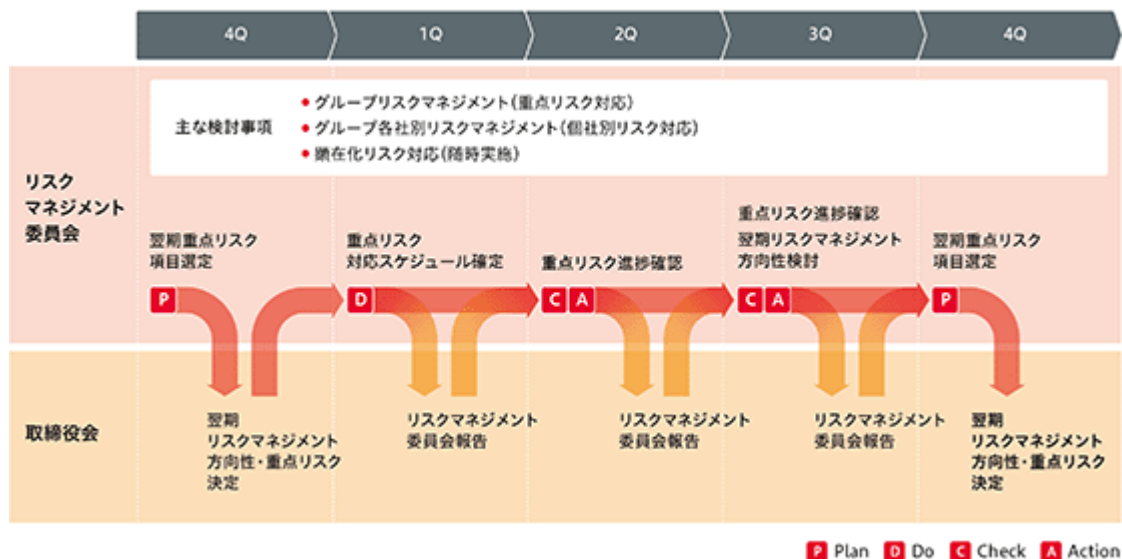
4Q 1Q 2Q 3Q 4Q

リスクマネジメント委員会

主な検討事項
• グループリスクマネジメント(重点リスク対応)
• グループ各社別リスクマネジメント(個社別リスク対応)
• 顕在化リスク対応(随時実施)

翌期重点リスク項目選定

P

重点リスク対応スケジュール確定

D

重点リスク進捗確認

C A

重点リスク進捗確認
翌期リスクマネジメント方向性検討

C A

翌期重点リスク項目選定

P

取締役会

翌期リスクマネジメント方向性・重点リスク決定

リスクマネジメント委員会報告

リスクマネジメント委員会報告

リスクマネジメント委員会報告

翌期リスクマネジメント方向性・重点リスク決定

P Plan D Do C Check A Action